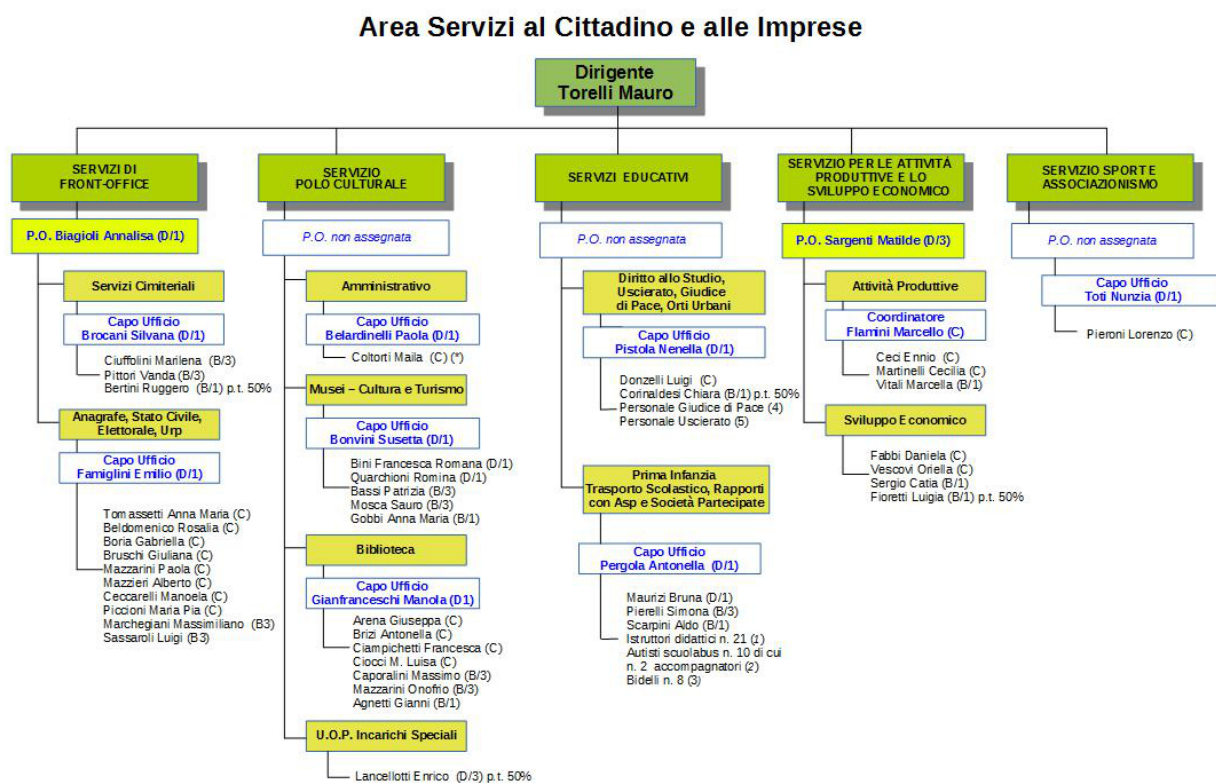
Area Servizi al Cittadino e alle Imprese

Dirigente
Torelli Mauro

SERVIZI DI FRONT-OFFICE

P.O. Biagioli Annalisa (D/1)

Servizi Cimiteriali

Capo Ufficio
Brocani Silvana (D/1)

Ciuffolini Marilena (B/3)
Pittori Vanda (B/3)
Bertini Ruggero (B/1) p.t. 50%

Anagrafe, Stato Civile, Elettorale, Urp

Capo Ufficio
Famiglini Emilio (D/1)

Tomassetti Anna Maria (C)
Beldomenico Rosalia (C)
Boria Gabriella (C)
Bruschi Giuliana (C)
Mazzarini Paola (C)
Mazzieri Alberto (C)
Ceccarelli Manoela (C)
Piccioni Maria Pia (C)
Marchegiani Massimiliano (B3)
Sassaroli Luigi (B3)

SERVIZIO POLO CULTURALE

P.O. non assegnata

Amministrativo

Capo Ufficio
Belardinelli Paola (D/1)

Coltorti Maila (C) (*)

Musei – Cultura e Turismo

Capo Ufficio
Bonvini Susetta (D/1)

Bini Francesca Romana (D/1)
Quarchioni Romina (D/1)
Bassi Patrizia (B/3)
Mosca Sauro (B/3)
Gobbi Anna Maria (B/1)

Biblioteca

Capo Ufficio
Gianfranceschi Manola (D1)

Arena Giuseppa (C)
Brizi Antonella (C)
Ciampichetti Francesca (C)
Ciocci M. Luisa (C)
Caporalini Massimo (B/3)
Mazzarini Onofrio (B/3)
Agnetti Gianni (B/1)

U.O.P. Incarichi Speciali

Lancellotti Enrico (D/3) p.t. 50%

SERVIZI EDUCATIVI

P.O. non assegnata

Diritto allo Studio, Uscierato, Giudice di Pace, Orti Urbani

Capo Ufficio
Pistola Nenella (D/1)

Donzelli Luigi (C)
Corinaldesi Chiara (B/1) p.t. 50%
Personale Giudice di Pace (4)
Personale Uscierato (5)

Prima Infanzia
Trasporto Scolastico, Rapporti con Asp e Società Partecipate

Capo Ufficio
Pergola Antonella (D/1)

Maurizi Bruna (D/1)
Pierelli Simona (B/3)
Scarpini Aldo (B/1)
Istruttori didattici n. 21 (1)
Autisti scuolabus n. 10 di cui n. 2 accompagnatori (2)
Bidelli n. 8 (3)

SERVIZIO PER LE ATTIVITÀ PRODUTTIVE E LO SVILUPPO ECONOMICO

P.O. Sargenti Matilde (D/3)

Attività Produttive

Coordinatore
Flamini Marcello (C)

Ceci Ennio (C)
Martinelli Cecilia (C)
Vitali Marcella (B/1)

Sviluppo Economico

Fabbi Daniela (C)
Vescovi Oriella (C)
Sergio Catia (B/1)
Fioretti Luigia (B/1) p.t. 50%

SERVIZIO SPORT E ASSOCIAZIONISMO

P.O. non assegnata

Capo Ufficio
Toti Nunzia (D/1)

Pieroni Lorenzo (C)